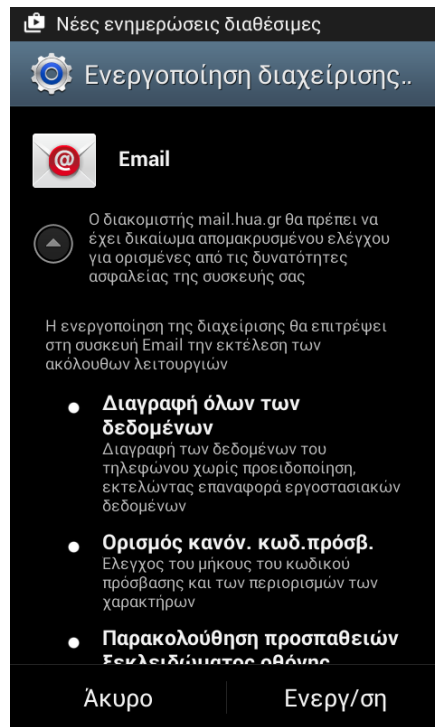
Νέες ενημερώσεις διαθέσιμες

Ενεργοποίηση διαχείρισης..

Email

Ο διακομιστής mail.hua.gr θα πρέπει να έχει δικαίωμα απομακρυσμένου ελέγχου για ορισμένες από τις δυνατότητες ασφαλείας της συσκευής σας

Η ενεργοποίηση της διαχείρισης θα επιτρέψει στη συσκευή Email την εκτέλεση των ακόλουθων λειτουργιών

• Διαγραφή όλων των δεδομένων
Διαγραφή των δεδομένων του τηλεφώνου χωρίς προειδοποίηση, εκτελώντας επαναφορά εργοστασιακών δεδομένων

• Ορισμός κανόν. κωδ.πρόσβ.
Ελεγχος του μήκους του κωδικού πρόσβασης και των περιορισμών των χαρακτήρων

• Παρακολούθηση προσπαθειών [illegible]

Άκυρο

Ενεργ/ση